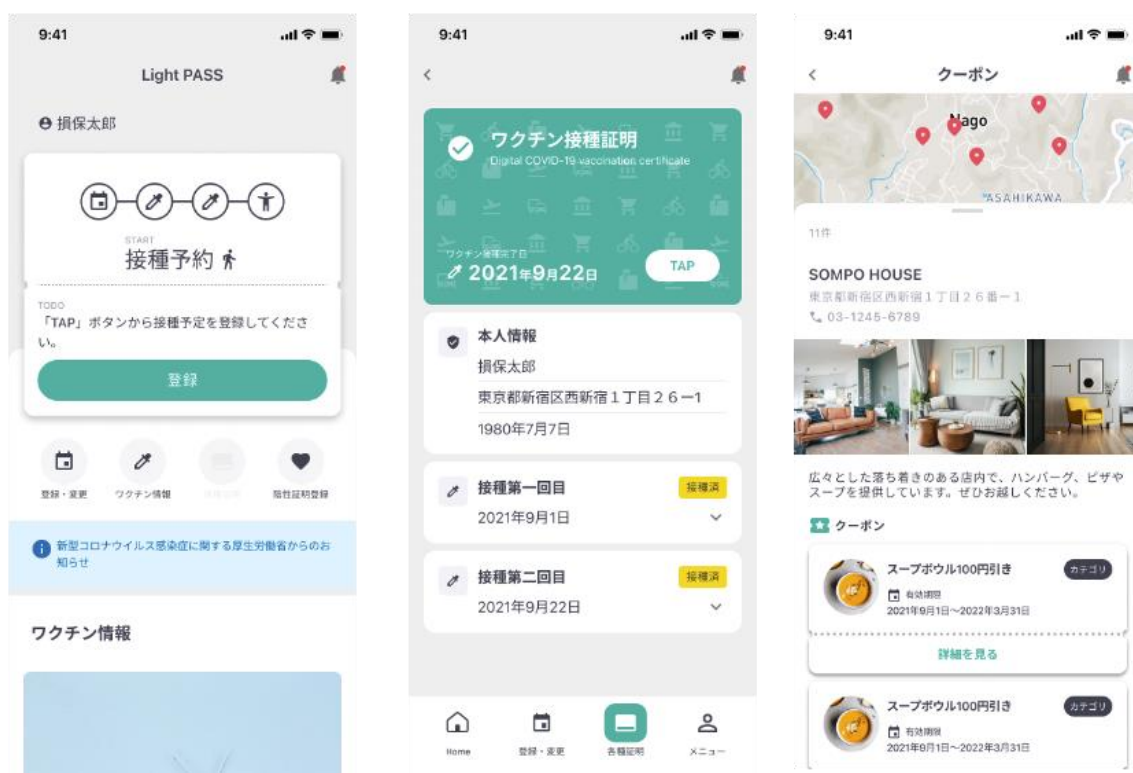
9:41

Light PASS

損保太郎

START
接種予約

TODO
「TAP」ボタンから接種予定を登録してください。

登録

登録・変更　ワクチン情報　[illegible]　陰性証明登録

新型コロナウイルス感染症に関する厚生労働省からのお知らせ

ワクチン情報

9:41

ワクチン接種証明
Digital COVID-19 vaccination certificate

ワクチン接種完了日
2021年9月22日

TAP

本人情報
損保太郎
東京都新宿区西新宿１丁目２６ー1
1980年7月7日

接種第一回目
接種済
2021年9月1日

接種第二回目
接種済
2021年9月22日

Home　登録・変更　各種証明　メニュー

9:41

クーポン

Nago
ASAHIKAWA

11件

SOMPO HOUSE
東京都新宿区西新宿１丁目２６番ー１
03-1245-6789

広々とした落ち着きのある店内で、ハンバーグ、ピザやスープを提供しています。ぜひお越しください。

クーポン

スープボウル100円引き
カテゴリ
有効期限
2021年9月1日～2022年3月31日

詳細を見る

スープボウル100円引き
カテゴリ
有効期限
2021年9月1日～2022年3月31日